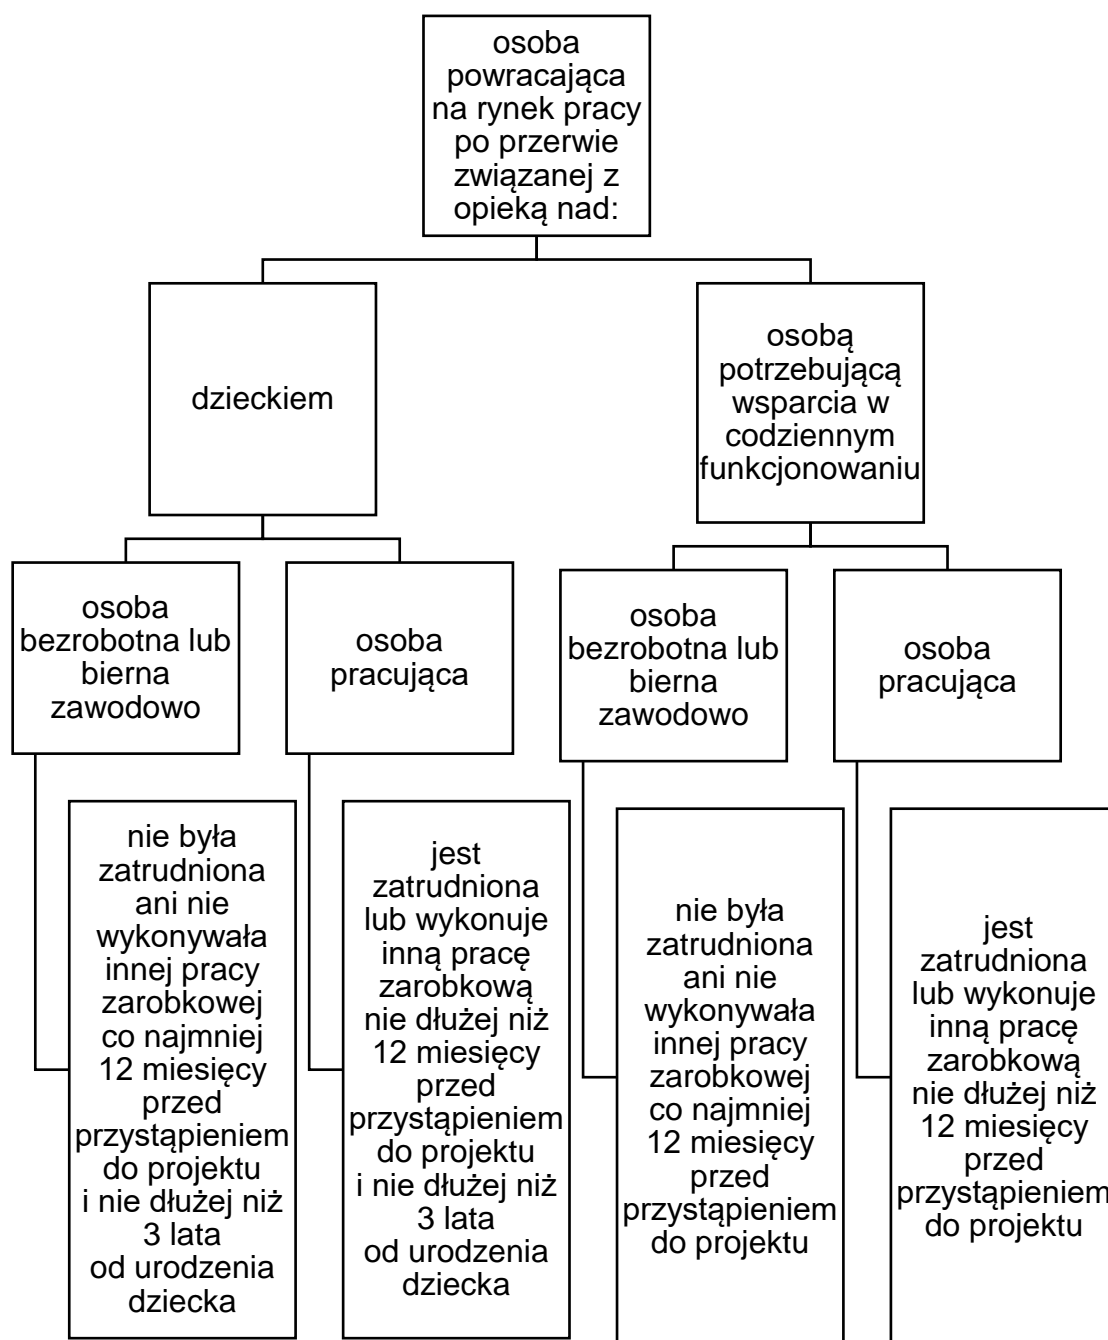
osoba powracająca na rynek pracy po przerwie związanej z opieką nad:

dzieckiem

osoba bezrobotna lub bierna zawodowo

nie była zatrudniona ani nie wykonywała innej pracy zarobkowej co najmniej 12 miesięcy przed przystąpieniem do projektu i nie dłużej niż 3 lata od urodzenia dziecka

osoba pracująca

jest zatrudniona lub wykonuje inną pracę zarobkową nie dłużej niż 12 miesięcy przed przystąpieniem do projektu i nie dłużej niż 3 lata od urodzenia dziecka

osobą potrzebującą wsparcia w codziennym funkcjonowaniu

osoba bezrobotna lub bierna zawodowo

nie była zatrudniona ani nie wykonywała innej pracy zarobkowej co najmniej 12 miesięcy przed przystąpieniem do projektu

osoba pracująca

jest zatrudniona lub wykonuje inną pracę zarobkową nie dłużej niż 12 miesięcy przed przystąpieniem do projektu